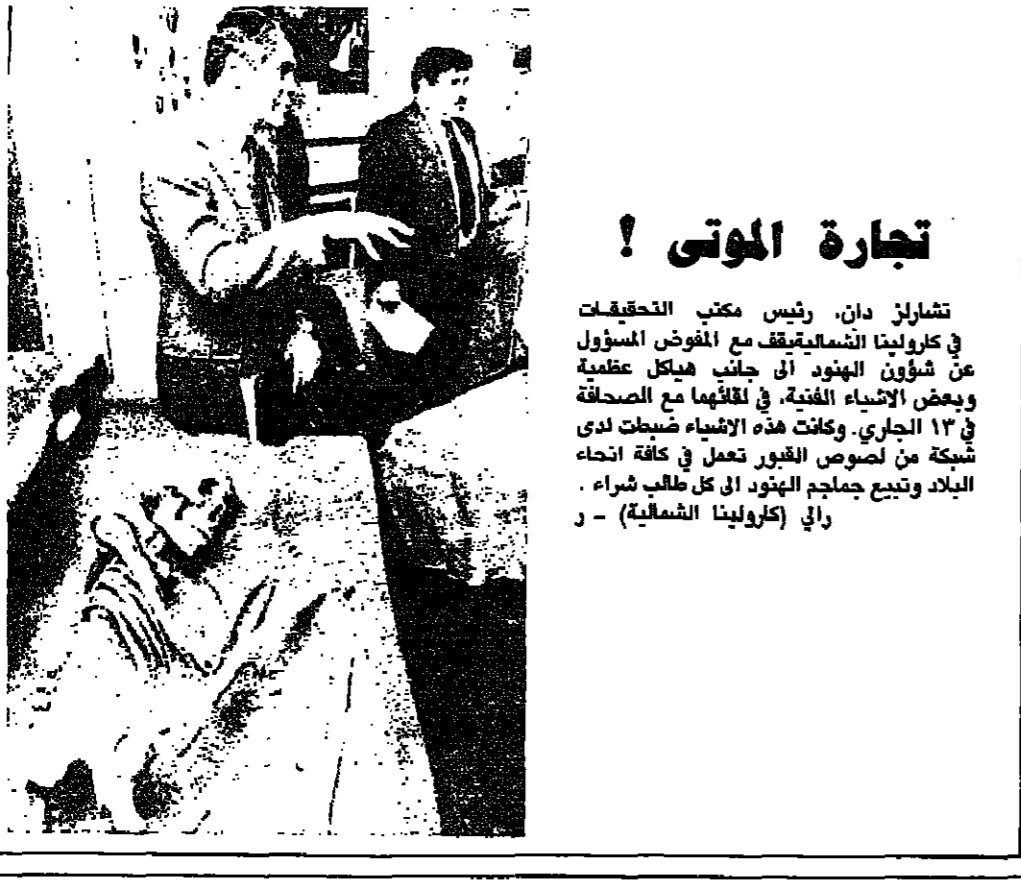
تجارة الموتى !

تشارلز دان، رئيس مكتب التحقيقات في كارولينا الشماليةيقف مع المفوض المسؤول عن شؤون الهنود الى جانب هياكل عظمية وبعض الاشياء الفنية، في لقائهما مع الصحافة في ١٣ الجاري. وكانت هذه الاشياء ضبطت لدى شبكة من لصوص القبور تعمل في كافة انحاء البلاد وتبيع جماجم الهنود الى كل طالب شراء .
رالي (كارولينا الشمالية) - ر